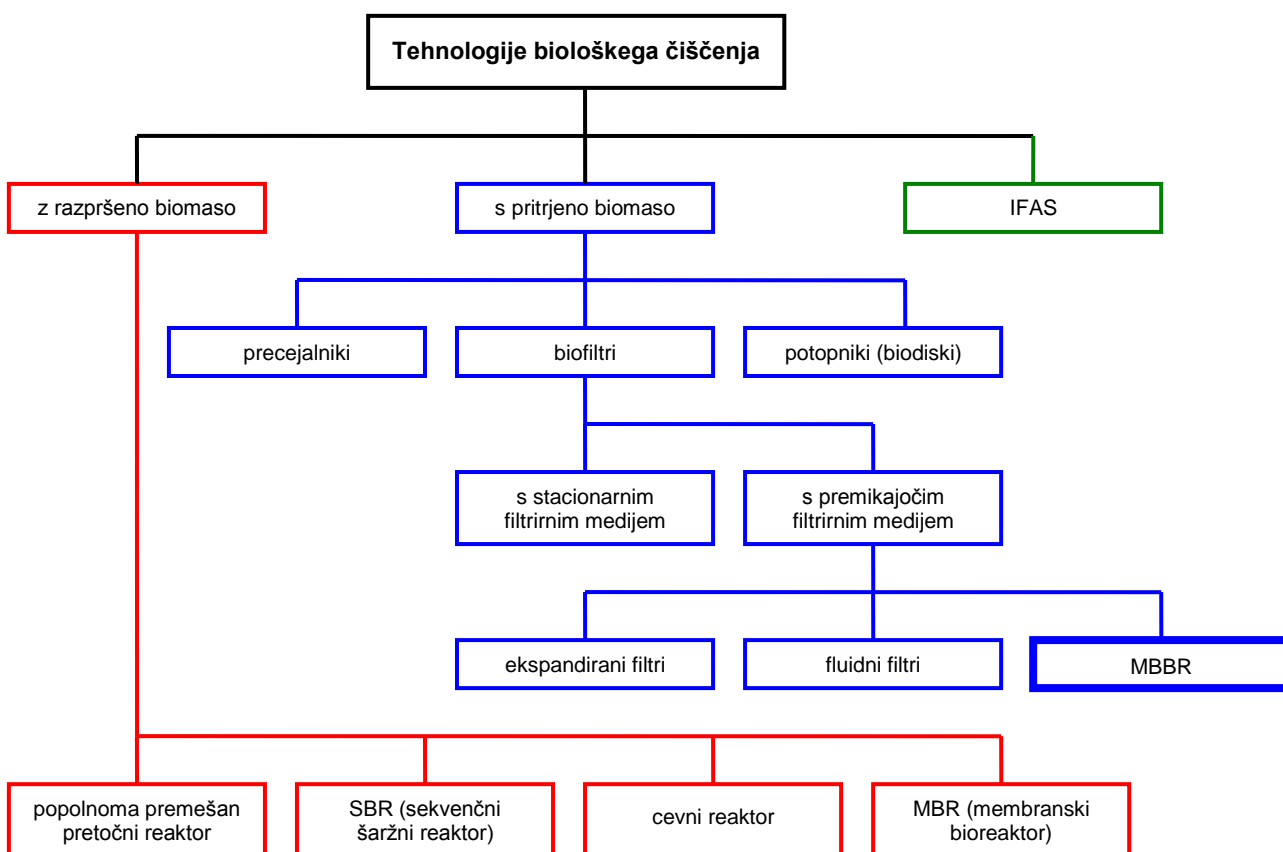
Tehnologije biološkega čiščenja

z razpršeno biomaso

s pritrjeno biomaso

IFAS

precejalniki

biofiltri

potopniki (biodiski)

s stacionarnim filtrirnim medijem

s premikajočim filtrirnim medijem

ekspandirani filtri

fluidni filtri

MBBR

popolnoma premešan pretočni reaktor

SBR (sekvenčni šaržni reaktor)

cevni reaktor

MBR (membranski bioreaktor)